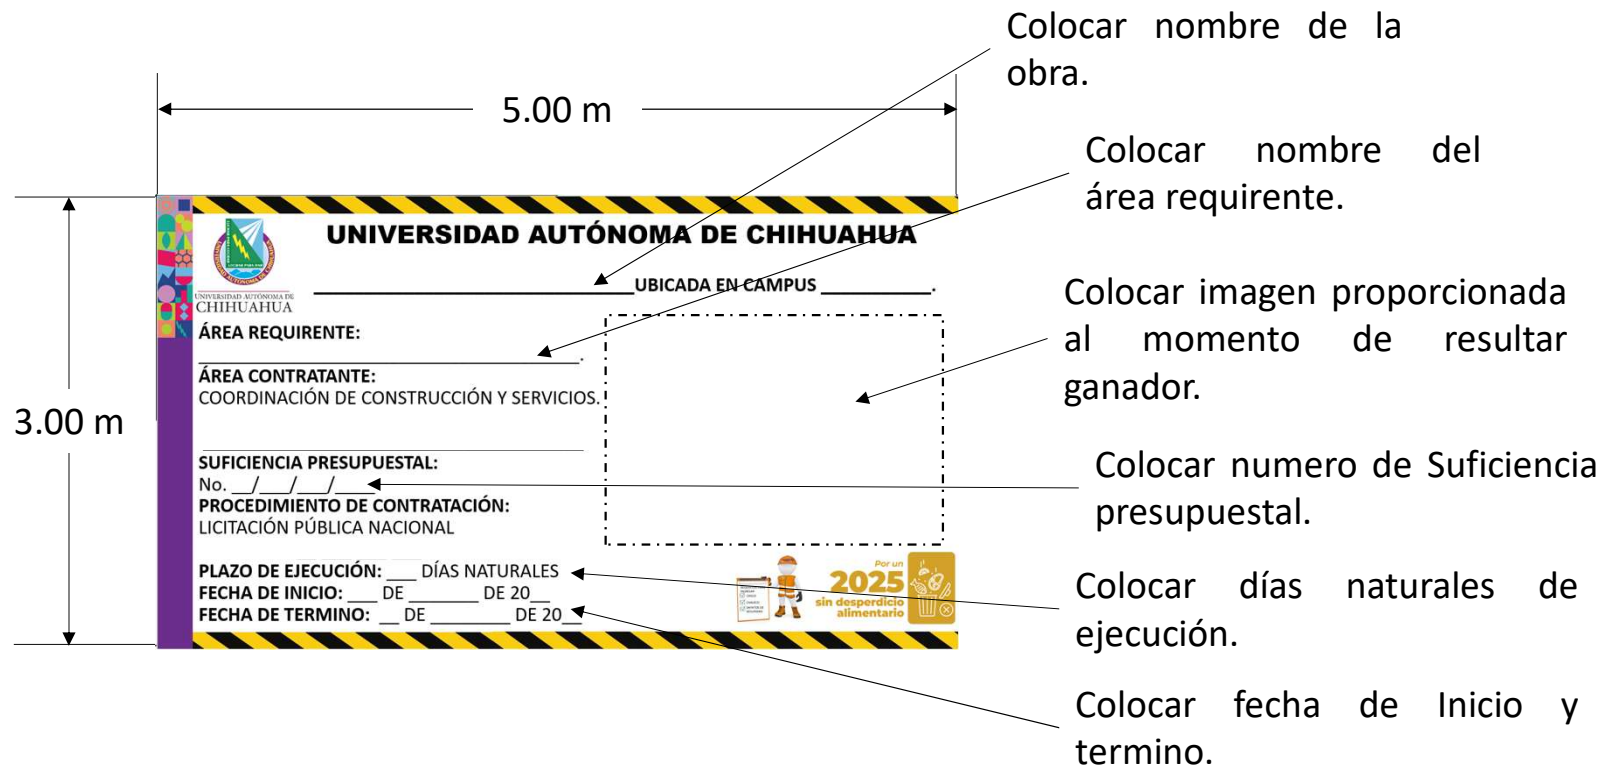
5.00 m

3.00 m

UNIVERSIDAD AUTÓNOMA DE CHIHUAHUA

UNIVERSIDAD AUTÓNOMA DE CHIHUAHUA

________________ UBICADA EN CAMPUS ________.

ÁREA REQUIRENTE:

________________.

ÁREA CONTRATANTE:
COORDINACIÓN DE CONSTRUCCIÓN Y SERVICIOS.

SUFICIENCIA PRESUPUESTAL:
No. __/__/__/__

PROCEDIMIENTO DE CONTRATACIÓN:
LICITACIÓN PÚBLICA NACIONAL

PLAZO DE EJECUCIÓN: ___ DÍAS NATURALES
FECHA DE INICIO: ___ DE _______ DE 20__
FECHA DE TERMINO: __ DE _______ DE 20__

Por un 2025 sin desperdicio alimentario

Colocar nombre de la obra.

Colocar nombre del área requirente.

Colocar imagen proporcionada al momento de resultar ganador.

Colocar numero de Suficiencia presupuestal.

Colocar días naturales de ejecución.

Colocar fecha de Inicio y termino.